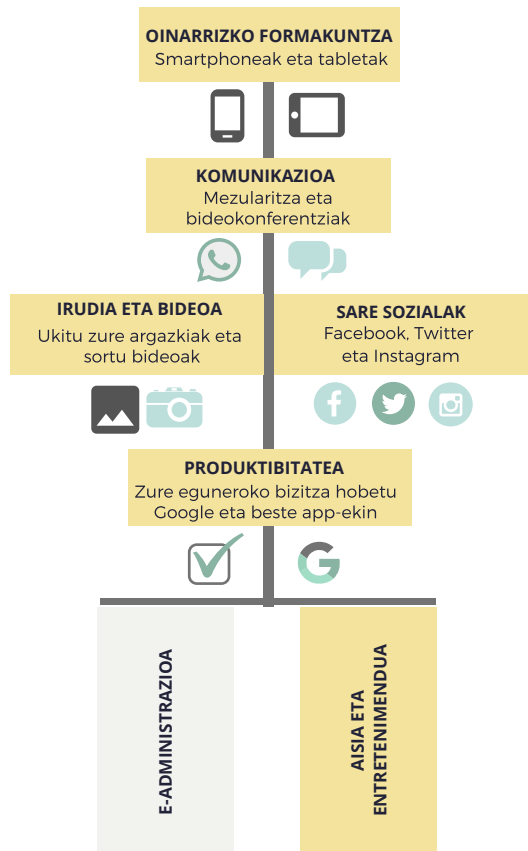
OINARRIZKO FORMAKUNTZA
Smartphoneak eta tabletak

KOMUNIKAZIOA
Mezularitza eta bideokonferentziak

IRUDIA ETA BIDEOA
Ukitu zure argazkiak eta sortu bideoak

SARE SOZIALAK
Facebook, Twitter eta Instagram

PRODUKTIBITATEA
Zure eguneroko bizitza hobetu Google eta beste app-ekin

E-ADMINISTRAZIOA

AISIA ETA ENTRETENIMENDUA